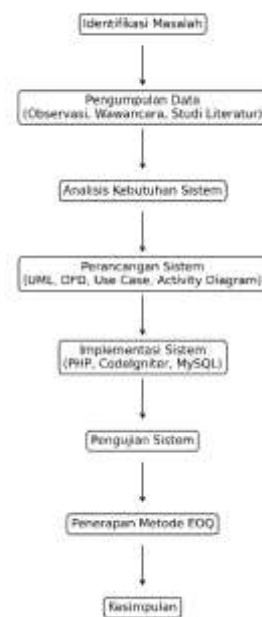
Identifikasi Masalah

Pengumpulan Data
(Observasi, Wawancara, Studi Literatur)

Analisis Kebutuhan Sistem

Perancangan Sistem
(UML, DFD, Use Case, Activity Diagram)

Implementasi Sistem
(PHP, CodeIgniter, MySQL)

Pengujian Sistem

Penerapan Metode EOQ

Kesimpulan